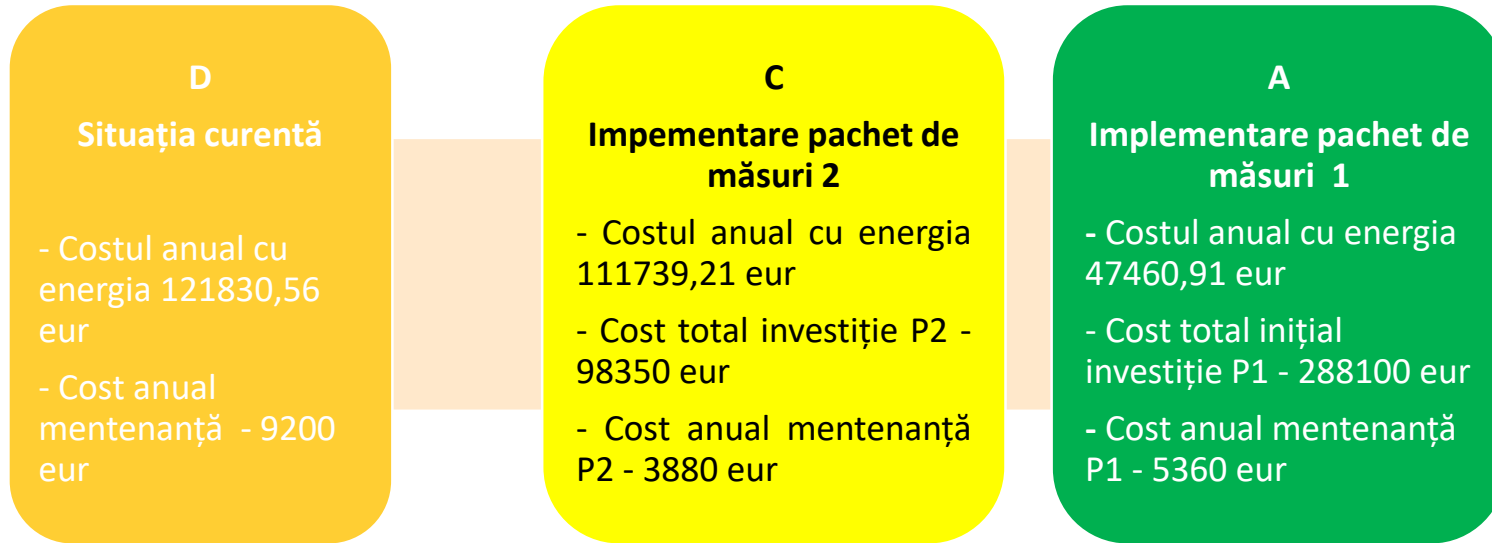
D

Situația curentă

- Costul anual cu energia 121830,56 eur

- Cost anual mentenanță - 9200 eur

C

Impementare pachet de măsuri 2

- Costul anual cu energia 111739,21 eur

- Cost total investiție P2 - 98350 eur

- Cost anual mentenanță P2 - 3880 eur

A

Implementare pachet de măsuri 1

- Costul anual cu energia 47460,91 eur

- Cost total inițial investiție P1 - 288100 eur

- Cost anual mentenanță P1 - 5360 eur